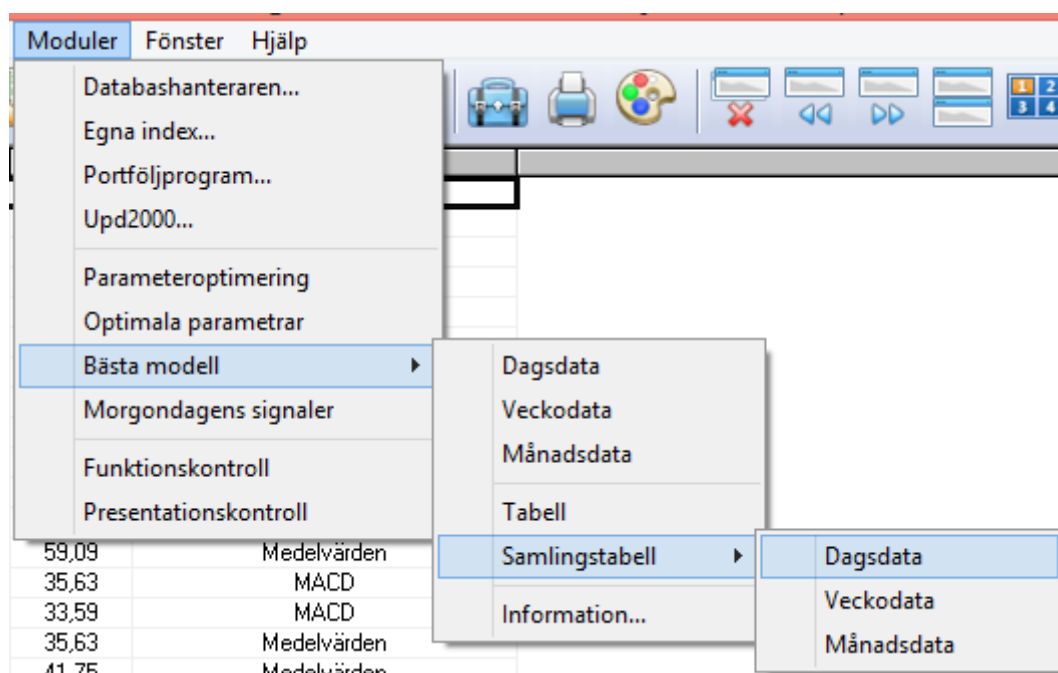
Moduler Fönster Hjälp

Databashanteraren...
Egna index...
Portföljprogram...
Upd2000...

Parameteroptimering
Optimala parametrar
Bästa modell
Morgondagens signaler

Funktionskontroll
Presentationskontroll

Dagsdata
Veckodata
Månadsdata

Tabell
Samlingstabell

Information...

Dagsdata
Veckodata
Månadsdata

| 59,09 | Medelvärden |
|---|---|
| 35,63 | MACD |
| 33,59 | MACD |
| 35,63 | Medelvärden |
| 41,75 | Medelvärden |